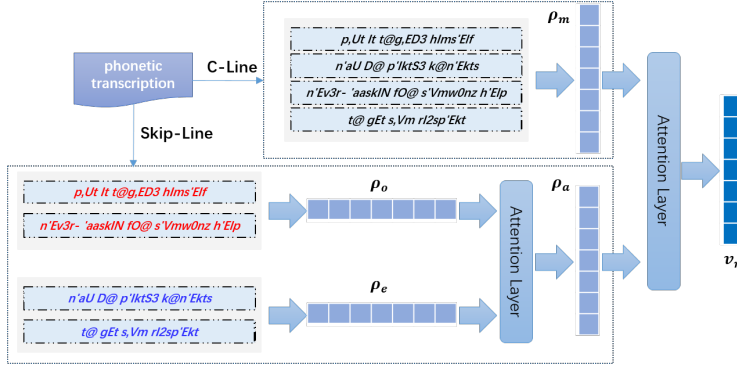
phonetic transcription

C-Line

p,Ut It t@g,ED3 hlms'Elf

n'aU D@ p'IktS3 k@n'Ekts

n'Ev3r- 'aaskIN fO@ s'Vmw0nz h'Elp

t@ gEt s,Vm rI2sp'Ekt

$\boldsymbol{\rho_m}$

Attention Layer

$\boldsymbol{v}$

Skip-Line

p,Ut It t@g,ED3 hlms'Elf

n'Ev3r- 'aaskIN fO@ s'Vmw0nz h'Elp

$\boldsymbol{\rho_o}$

n'aU D@ p'IktS3 k@n'Ekts

t@ gEt s,Vm rI2sp'Ekt

$\boldsymbol{\rho_e}$

Attention Layer

$\boldsymbol{\rho_a}$